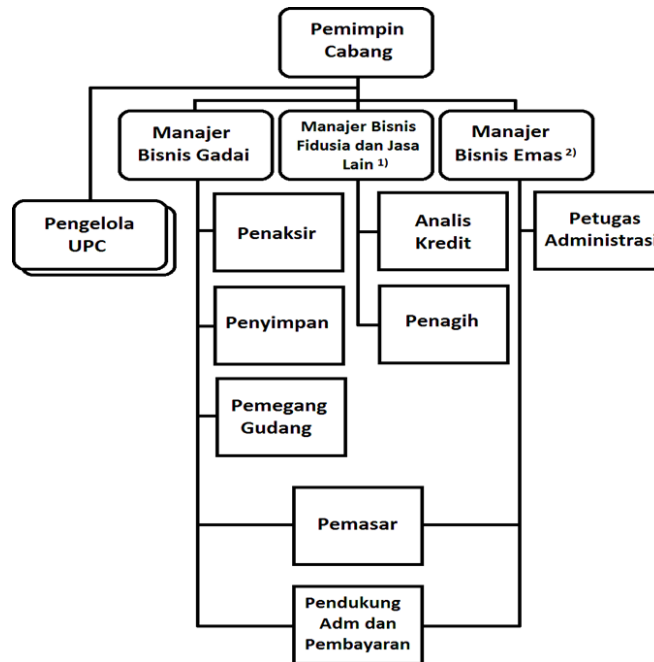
Pemimpin Cabang

Manajer Bisnis Gadai

Manajer Bisnis Fidusia dan Jasa Lain $^{1)}$

Manajer Bisnis Emas $^{2)}$

Pengelola UPC

Penaksir

Analis Kredit

Petugas Administrasi

Penyimpan

Penagih

Pemegang Gudang

Pemasar

Pendukung Adm dan Pembayaran